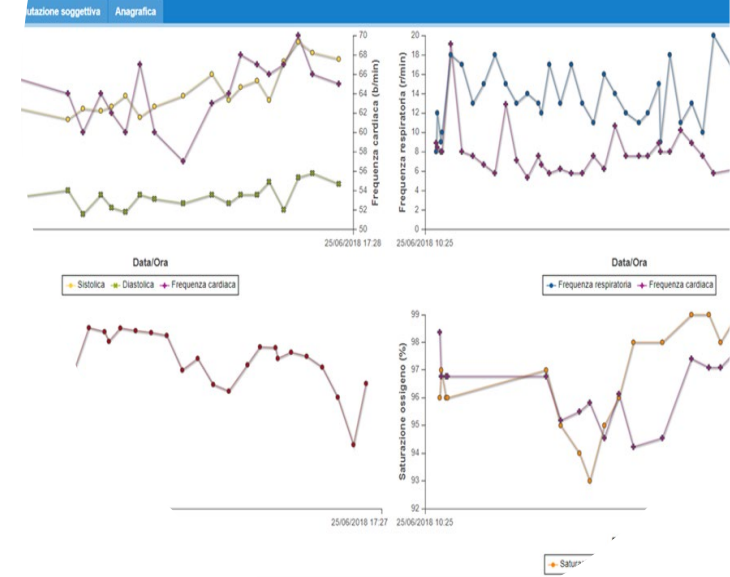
utazione soggettiva Anagrafica

70
68
66
64
62
60
58
56
54
52
50
Frequenza cardiaca (b/min)
25/06/2018 17:28

Data/Ora

Sistolica Diastolica Frequenza cardiaca

20
18
16
14
12
10
8
6
4
2
0
Frequenza respiratoria (r/min)
25/06/2018 10:25

Data/Ora

Frequenza respiratoria Frequenza cardiaca

25/06/2018 17:27

99
98
97
96
95
94
93
92
Saturazione ossigeno (%)
25/06/2018 10:25

Satura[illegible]